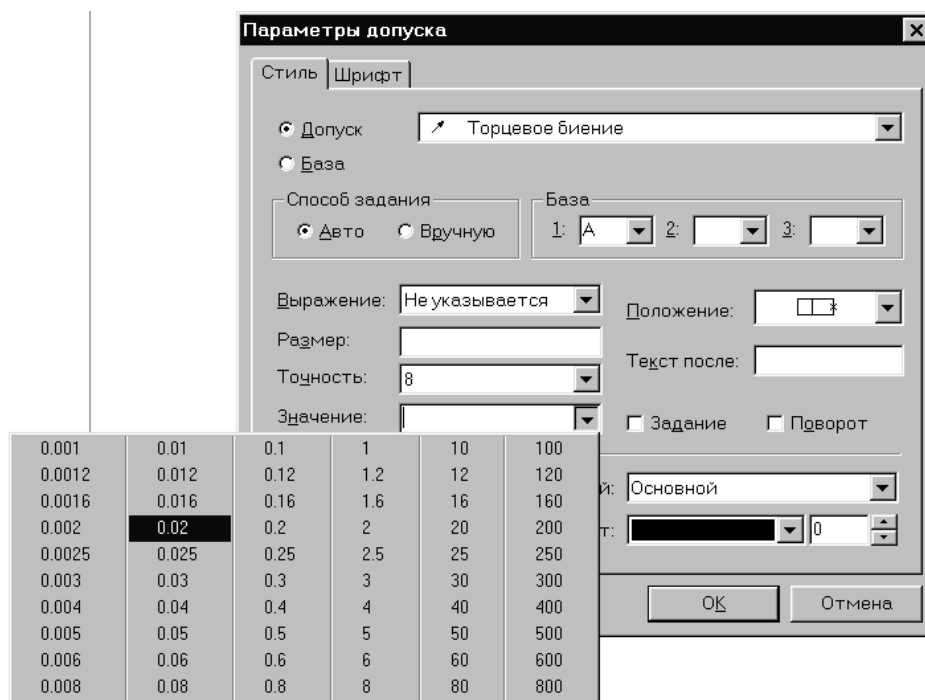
Параметры допуска

Стиль | Шрифт

Допуск
Торцевое биение
База

Способ задания
Авто
Вручную

База
1: А
2:
3:

Выражение: Не указывается
Положение:
Размер:
Текст после:
Точность: 8
Значение:
Задание
Поворот

| 0.001 | 0.01 | 0.1 | 1 | 10 | 100 |
|---|---|---|---|---|---|
| 0.0012 | 0.012 | 0.12 | 1.2 | 12 | 120 |
| 0.0016 | 0.016 | 0.16 | 1.6 | 16 | 160 |
| 0.002 | 0.02 | 0.2 | 2 | 20 | 200 |
| 0.0025 | 0.025 | 0.25 | 2.5 | 25 | 250 |
| 0.003 | 0.03 | 0.3 | 3 | 30 | 300 |
| 0.004 | 0.04 | 0.4 | 4 | 40 | 400 |
| 0.005 | 0.05 | 0.5 | 5 | 50 | 500 |
| 0.006 | 0.06 | 0.6 | 6 | 60 | 600 |
| 0.008 | 0.08 | 0.8 | 8 | 80 | 800 |

й: Основной
т: 0

OK
Отмена